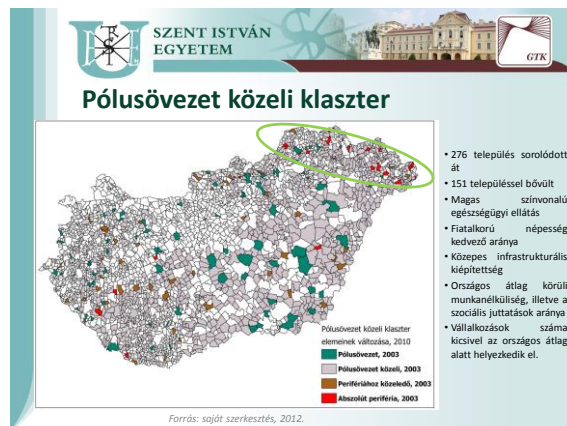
SZENT ISTVÁN EGYETEM

GTK

Pólusövezet közeli klaszter

Pólusövezet közeli klaszter elemeinek változása, 2010

Pólusövezet, 2003

Pólusövezet közeli, 2003

Perifériához közeledő, 2003

Abszolút periféria, 2003

Forrás: saját szerkesztés, 2012.

• 276 település sorolódott át
• 151 településsel bővült
• Magas színvonalú egészségügyi ellátás
• Fiatalkorú népesség kedvező aránya
• Közepes infrastrukturális kiépítettség
• Országos átlag körüli munkanélküliség, illetve a szociális juttatások aránya
• Vállalkozások száma kicsivel az országos átlag alatt helyezkedik el.